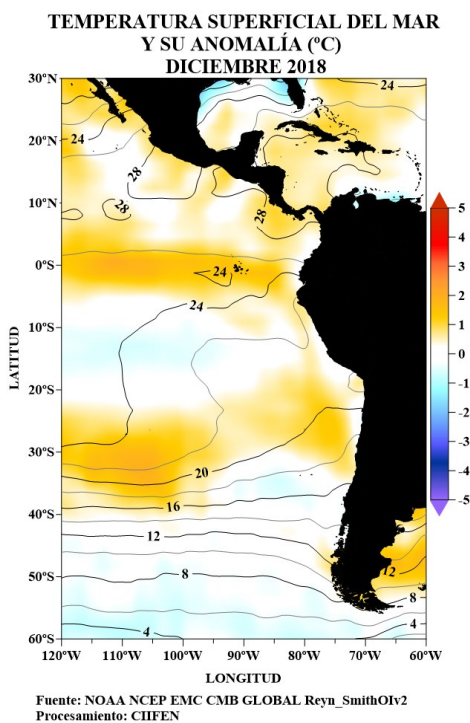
TEMPERATURA SUPERFICIAL DEL MAR
Y SU ANOMALÍA (ºC)
DICIEMBRE 2018

30ºN
20ºN
10ºN
0ºS
10ºS
20ºS
30ºS
40ºS
50ºS
60ºS

LATITUD

24
24
28
28
28
24
24
20
16
12
8
12
8
4
4

5
4
3
2
1
0
-1
-2
-3
-4
-5

120ºW 110ºW 100ºW 90ºW 80ºW 70ºW 60ºW
LONGITUD

Fuente: NOAA NCEP EMC CMB GLOBAL Reyn_SmithOIv2
Procesamiento: CIIFEN